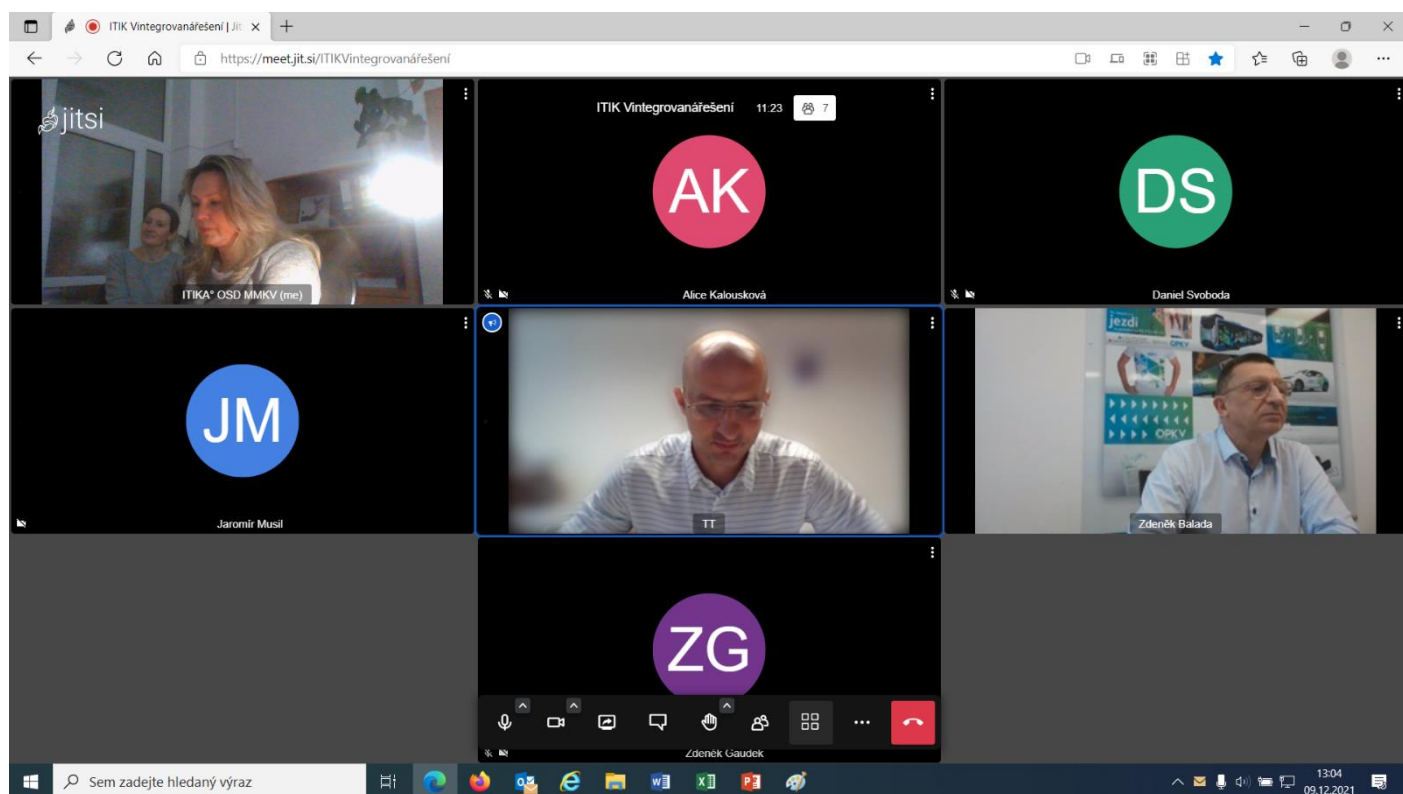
ITIK Vintegrovanářešení | Jit ×

https://meet.jit.si/ITIKVintegrovanářešení

jitsi

ITIKA° OSD MMKV (me)

ITIK Vintegrovanářešení 11:23 7

AK

Alice Kalousková

DS

Daniel Svoboda

JM

Jaromír Musil

TT

jezdi

OPKV

Zdeněk Balada

ZG

Zdeněk Gaudek

Sem zadejte hledaný výraz

13:04
09.12.2021